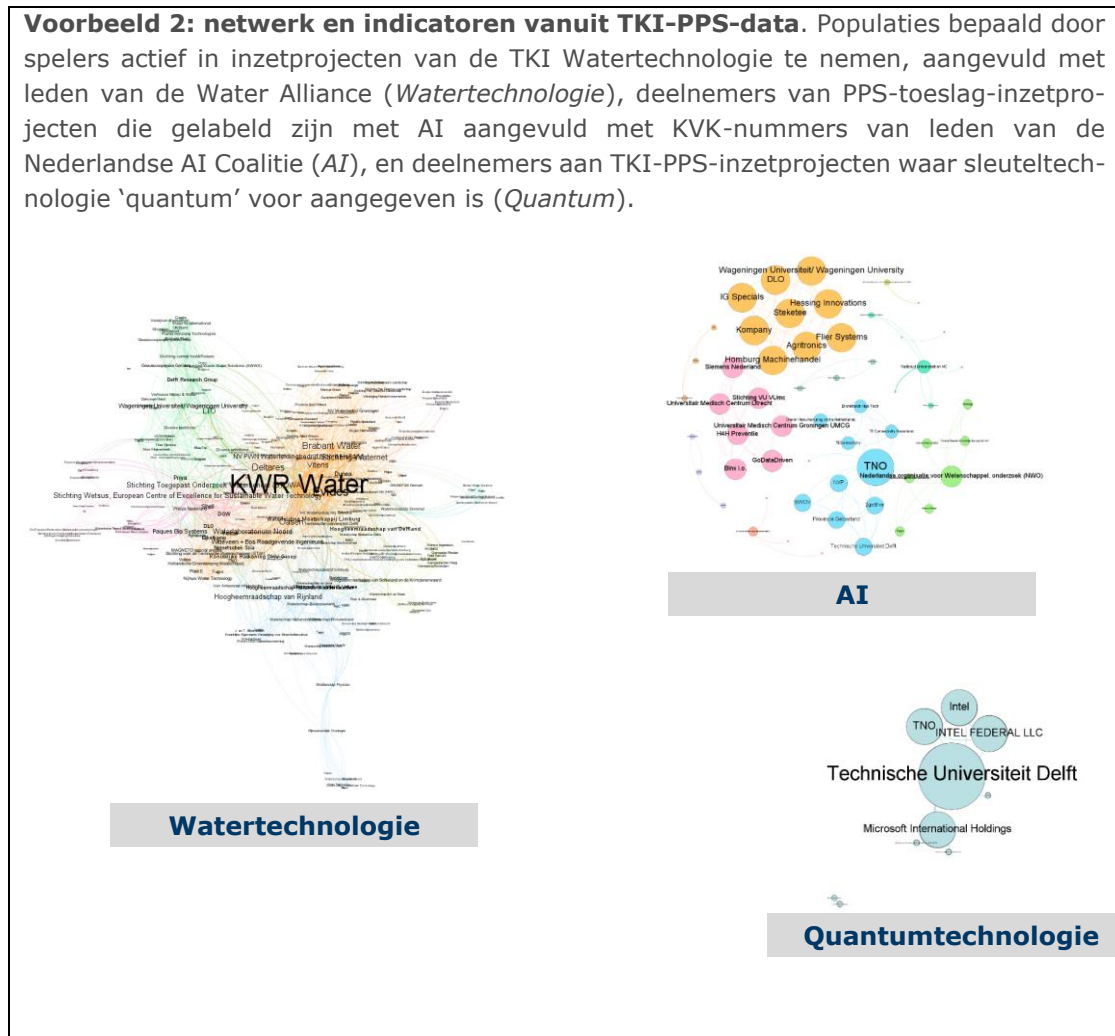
**Voorbeeld 2: netwerk en indicatoren vanuit TKI-PPS-data**. Populaties bepaald door spelers actief in inzetprojecten van de TKI Watertechnologie te nemen, aangevuld met leden van de Water Alliance (*Watertechnologie*), deelnemers van PPS-toeslag-inzetprojecten die gelabeld zijn met AI aangevuld met KVK-nummers van leden van de Nederlandse AI Coalitie (*AI*), en deelnemers aan TKI-PPS-inzetprojecten waar sleuteltechnologie 'quantum' voor aangegeven is (*Quantum*).

Delft Research Group
Wageningen Universiteit/ Wageningen University
LIO
NV Waterbedrijf Groningen
Brabant Water
Deltares
Vitens
KWR Water
Priva
Stichting Toegepast Onderzoek
Stichting Wetsus, European Centre of Excellence for Sustainable Water Technology
DOW
Paques Bio Systems
DLO
Waterlaboratorium Noord
Hoogheemraadschap van Delfland
Hoogheemraadschap van Rijnland
Nijhuis Water Technology
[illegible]

Wageningen Universiteit/ Wageningen University
DLO
IG Specials
Hessing Innovations
Steketee
Kompany
Flier Systems
Agritronics
Homburg Machinehandel
Siemens Nederland
Stichting VU VUmc
Universitair Medisch Centrum Utrecht
Universitair Medisch Centrum Groningen UMCG
H4H Preventie
GoDataDriven
Bini i.o.
TNO
Nederlandse organisatie voor Wetenschappelijk onderzoek (NWO)
NXP
Provincie Gelderland
Technische Universiteit Delft
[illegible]

**AI**

Intel
TNO
INTEL FEDERAL LLC
Technische Universiteit Delft
Microsoft International Holdings

**Watertechnologie**

**Quantumtechnologie**